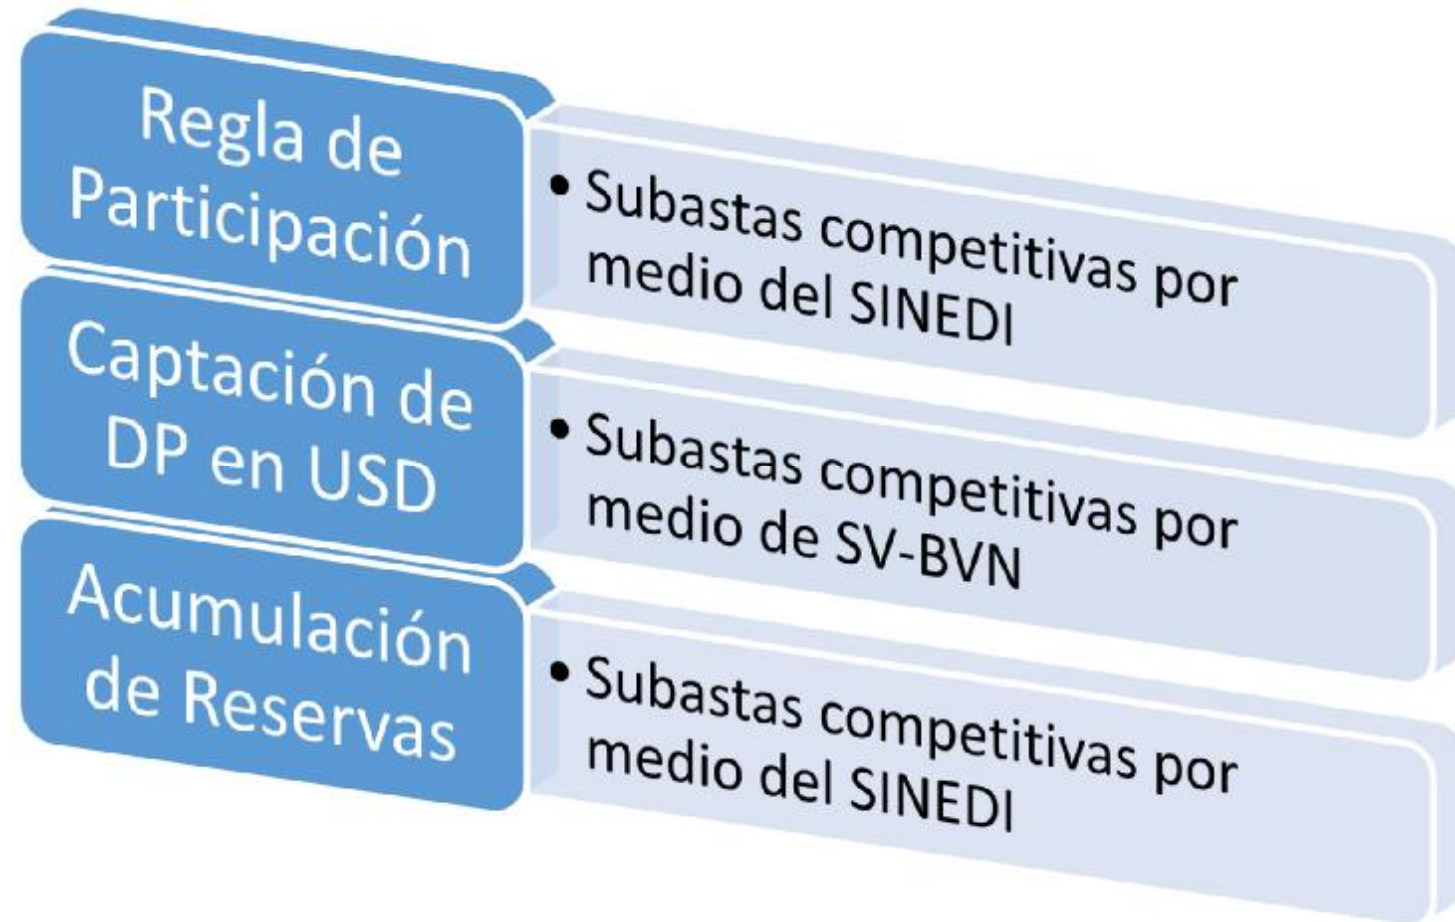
Regla de Participación

• Subastas competitivas por medio del SINEDI

Captación de DP en USD

• Subastas competitivas por medio de SV-BVN

Acumulación de Reservas

• Subastas competitivas por medio del SINEDI